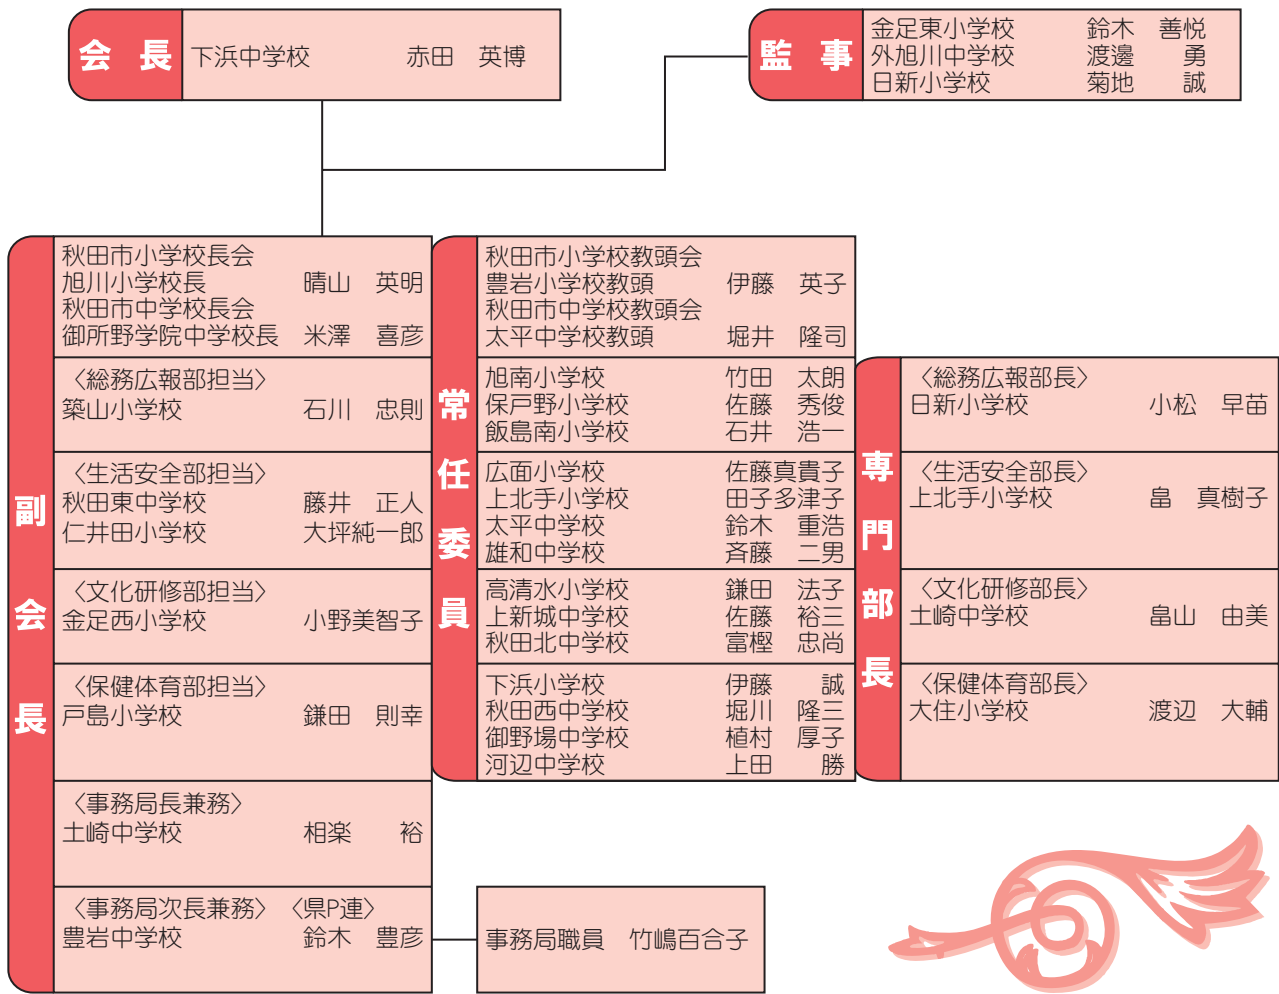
会長
下浜中学校　赤田　英博

監事
金足東小学校　鈴木　善悦
外旭川中学校　渡邊　勇
日新小学校　菊地　誠

副会長
秋田市小学校長会
旭川小学校長　晴山　英明
秋田市中学校長会
御所野学院中学校長　米澤　喜彦

〈総務広報部担当〉
築山小学校　石川　忠則

〈生活安全部担当〉
秋田東中学校　藤井　正人
仁井田小学校　大坪純一郎

〈文化研修部担当〉
金足西小学校　小野美智子

〈保健体育部担当〉
戸島小学校　鎌田　則幸

〈事務局長兼務〉
土崎中学校　相楽　裕

〈事務局次長兼務〉〈県P連〉
豊岩中学校　鈴木　豊彦

常任委員
秋田市小学校教頭会
豊岩小学校教頭　伊藤　英子
秋田市中学校教頭会
太平中学校教頭　堀井　隆司

旭南小学校　竹田　太朗
保戸野小学校　佐藤　秀俊
飯島南小学校　石井　浩一

広面小学校　佐藤真貴子
上北手小学校　田子多津子
太平中学校　鈴木　重浩
雄和中学校　斉藤　二男

高清水小学校　鎌田　法子
上新城中学校　佐藤　裕三
秋田北中学校　富樫　忠尚

下浜小学校　伊藤　誠
秋田西中学校　堀川　隆三
御野場中学校　植村　厚子
河辺中学校　上田　勝

専門部長
〈総務広報部長〉
日新小学校　小松　早苗

〈生活安全部長〉
上北手小学校　畠　真樹子

〈文化研修部長〉
土崎中学校　畠山　由美

〈保健体育部長〉
大住小学校　渡辺　大輔

事務局職員　竹嶋百合子